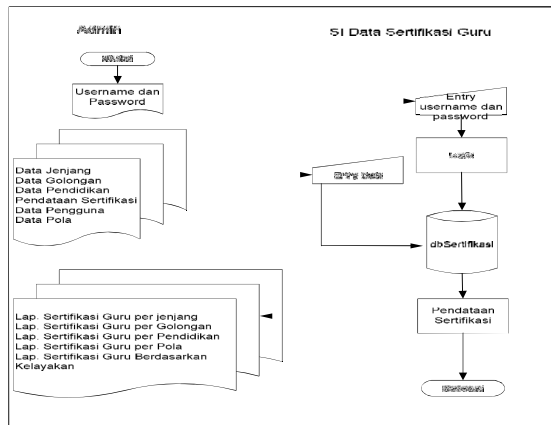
Admin

SI Data Sertifikasi Guru

Mulai

Username dan Password

Data Jenjang
Data Golongan
Data Pendidikan
Pendataan Sertifikasi
Data Pengguna
Data Pola

Entry username dan password

Login

Entry data

dbSertifikasi

Pendataan Sertifikasi

Lap. Sertifikasi Guru per jenjang
Lap. Sertifikasi Guru per Golongan
Lap. Sertifikasi Guru per Pendidikan
Lap. Sertifikasi Guru per Pola
Lap. Sertifikasi Guru Berdasarkan Kelayakan

Selesai